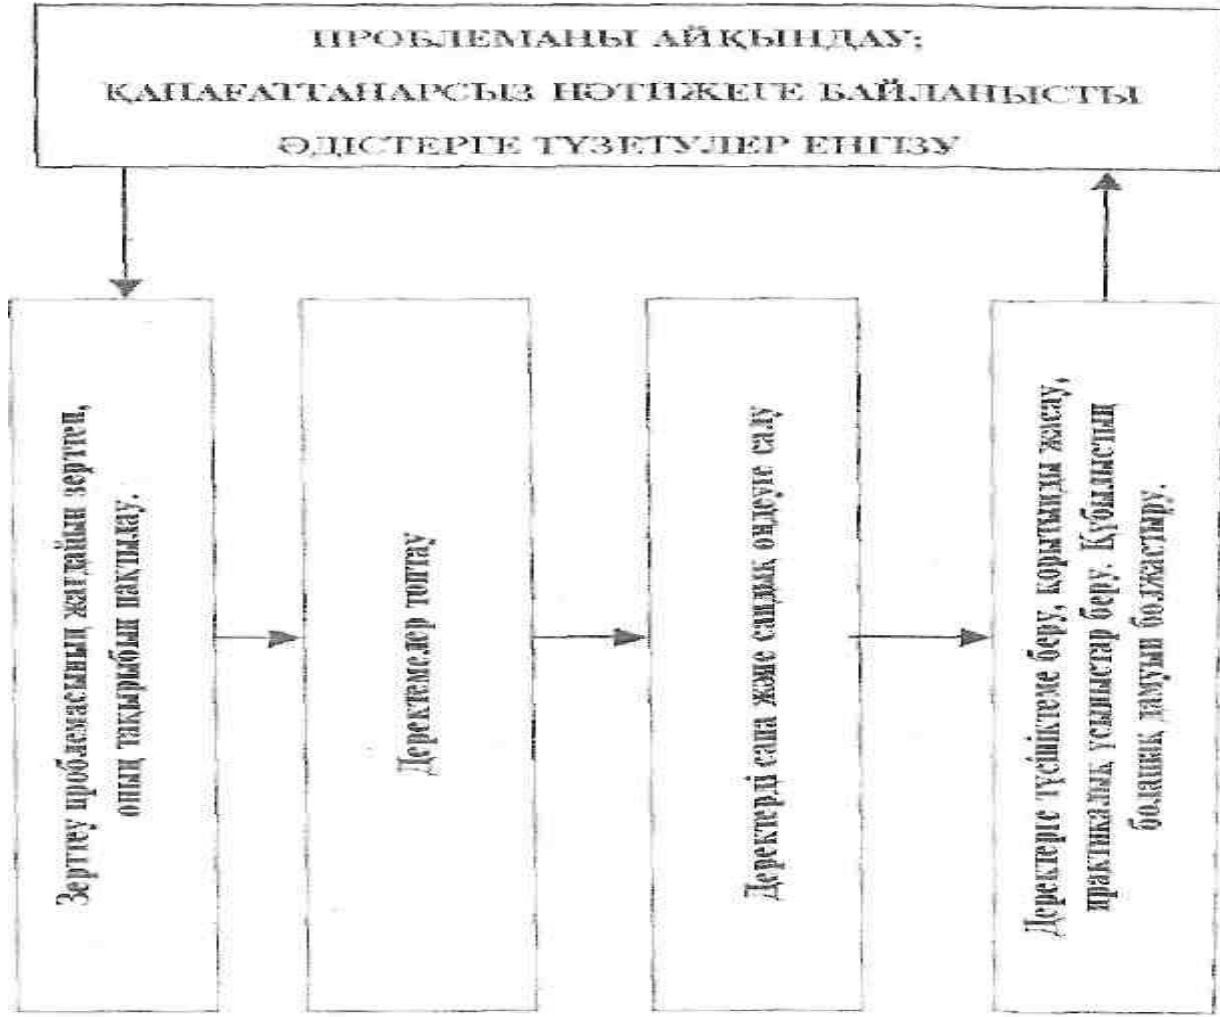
ПРОБЛЕМАНЫ АЙҚЫНДАУ;
ҚАНАҒАТТАНАРСЫЗ НӘТИЖЕГЕ БАЙЛАНЫСТЫ
ӘДІСТЕРГЕ ТҮЗЕТУЛЕР ЕНГІЗУ

Зерттеу проблемасының жағдайын зерттеп, оның тақырыбын нақтылау.

Деректемелер топтау

Деректерді сапа және сандық өңдеуге салу

Деректерге түсініктеме беру, қорытынды жасау, практикалық ұсыныстар беру. Құбылыстың болашақ дамуын болжастыру.